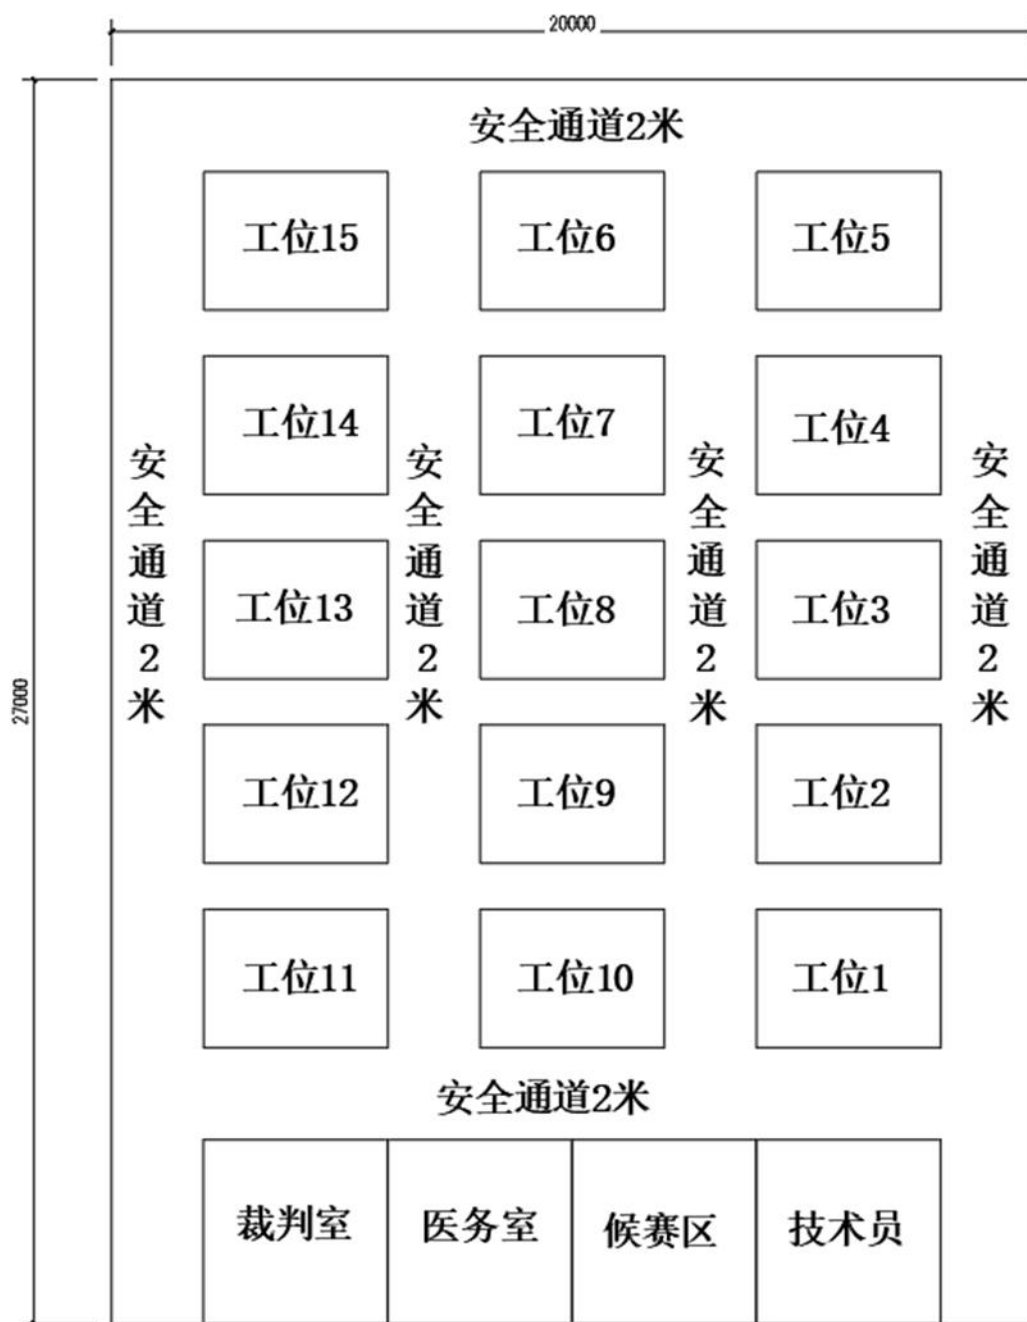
20000

27000

安全通道2米

工位15 工位6 工位5

工位14 工位7 工位4

安全通道2米 安全通道2米 安全通道2米 安全通道2米

工位13 工位8 工位3

工位12 工位9 工位2

工位11 工位10 工位1

安全通道2米

| 裁判室 | 医务室 | 候赛区 | 技术员 |
|---|---|---|---|